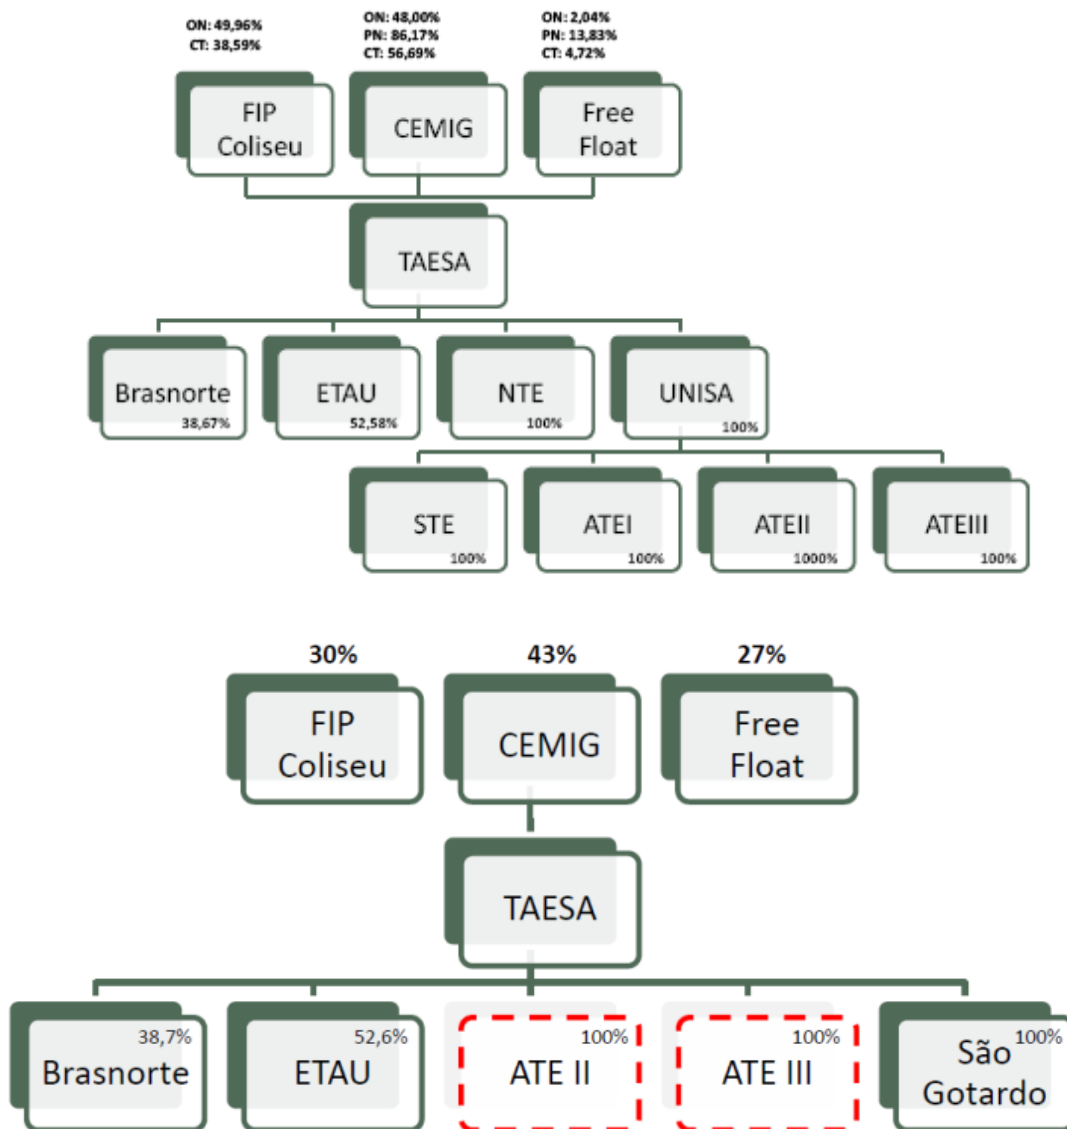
ON: 49,96%
CT: 38,59%

ON: 48,00%
PN: 86,17%
CT: 56,69%

ON: 2,04%
PN: 13,83%
CT: 4,72%

FIP Coliseu

CEMIG

Free Float

TAESA

Brasnorte
38,67%

ETAU
52,58%

NTE
100%

UNISA
100%

STE
100%

ATEI
100%

ATEII
1000%

ATEIII
100%

30%

43%

27%

FIP Coliseu

CEMIG

Free Float

TAESA

38,7%
Brasnorte

52,6%
ETAU

100%
ATE II

100%
ATE III

100%
São Gotardo